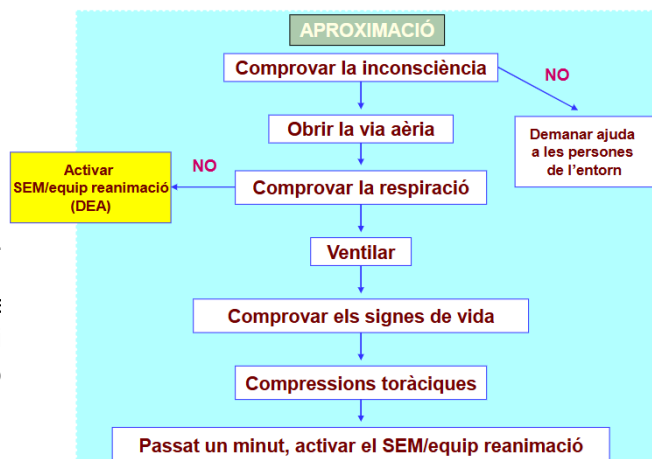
APROXIMACIÓ

Comprovar la inconsciència

NO

Demanar ajuda a les persones de l'entorn

Obrir la via aèria

Activar SEM/equip reanimació (DEA)

NO

Comprovar la respiració

Ventilar

Comprovar els signes de vida

Compressions toràciques

Passat un minut, activar el SEM/equip reanimació